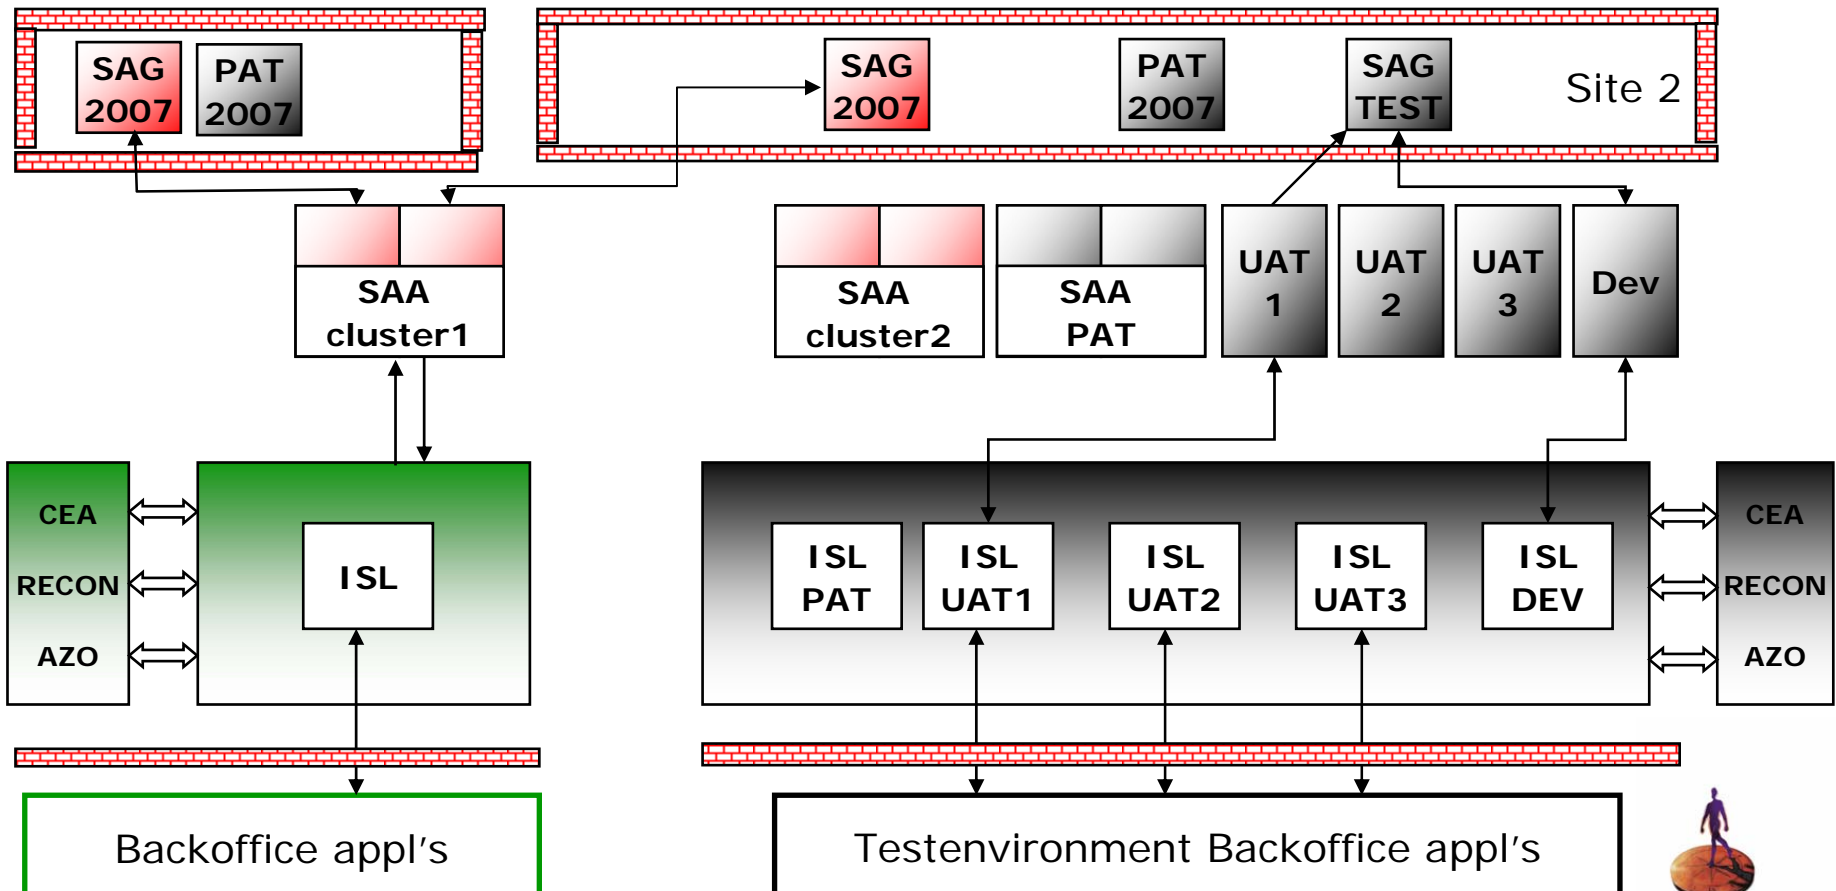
SAG 2007

PAT 2007

SAG 2007

PAT 2007

SAG TEST

Site 2

SAA cluster1

SAA cluster2

SAA PAT

UAT 1

UAT 2

UAT 3

Dev

CEA

RECON

AZO

ISL

ISL PAT

ISL UAT1

ISL UAT2

ISL UAT3

ISL DEV

CEA

RECON

AZO

Backoffice appl's

Testenvironment Backoffice appl's